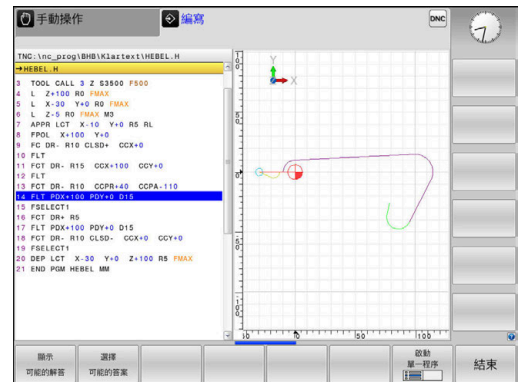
手動操作
编寫
DNC
TNC:\nc_prog\BHB\Klartext\HEBEL.H
→HEBEL.H
3 TOOL CALL 3 Z S3500 F500
4 L Z+100 R0 FMAX
5 L X-30 Y+0 R0 FMAX
6 L Z-5 R0 FMAX M3
7 APPR LCT X-10 Y+0 R5 RL
8 FPOL X+100 Y+0
9 FC DR- R10 CLSD+ CCX+0
10 FLT
11 FCT DR- R15 CCX+100 CCY+0
12 FLT
13 FCT DR- R10 CCPR+40 CCPA-110
14 FLT PDX+100 PDY+0 D15
15 FSELECT1
16 FCT DR+ R5
17 FLT PDX+100 PDY+0 D15
18 FCT DR- R10 CLSD- CCX+0 CCY+0
19 FSELECT1
20 DEP LCT X-30 Y+0 Z+100 R5 FMAX
21 END PGM HEBEL MM
Y
X
0
50
100
0
50
顯示 可能的解答
選擇 可能的答案
啟動 單一程序
結束